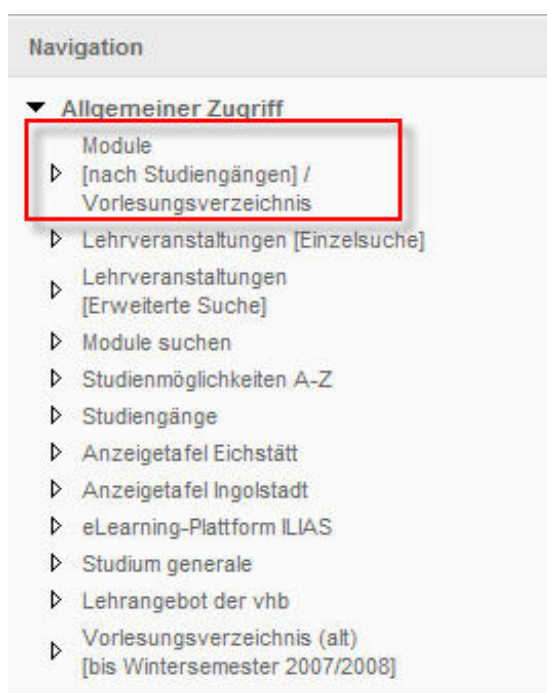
Navigation

Allgemeiner Zugriff

Module [nach Studiengängen] / Vorlesungsverzeichnis

Lehrveranstaltungen [Einzelsuche]

Lehrveranstaltungen [Erweiterte Suche]

Module suchen

Studienmöglichkeiten A-Z

Studiengänge

Anzeigetafel Eichstätt

Anzeigetafel Ingolstadt

eLearning-Plattform ILIAS

Studium generale

Lehrangebot der vhb

Vorlesungsverzeichnis (alt) [bis Wintersemester 2007/2008]